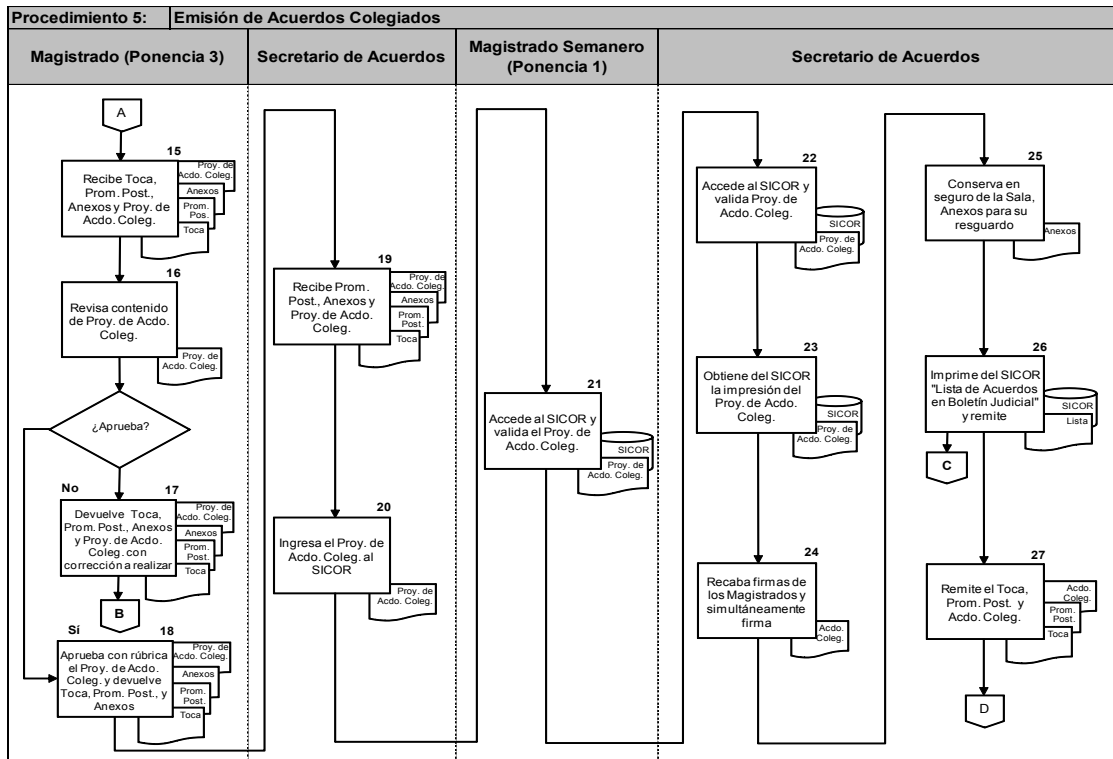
Procedimiento 5: Emisión de Acuerdos Colegiados

Magistrado (Ponencia 3)

Secretario de Acuerdos

Magistrado Semanero (Ponencia 1)

Secretario de Acuerdos

A

15
Recibe Toca, Prom. Post., Anexos y Proy. de Acdo. Coleg.
Proy. de Acdo. Coleg.
Anexos
Prom. Pos.
Toca

16
Revisa contenido de Proy. de Acdo. Coleg.
Proy. de Acdo. Coleg.

¿Aprueba?

No
17
Devuelve Toca, Prom. Post., Anexos y Proy. de Acdo. Coleg. con corrección a realizar
Proy. de Acdo. Coleg.
Anexos
Prom. Post.
Toca

B

Sí
18
Aprueba con rúbrica el Proy. de Acdo. Coleg. y devuelve Toca, Prom. Post., y Anexos
Proy. de Acdo. Coleg.
Anexos
Prom. Post.
Toca

19
Recibe Prom. Post., Anexos y Proy. de Acdo. Coleg.
Proy. de Acdo. Coleg.
Anexos
Prom. Post.
Toca

20
Ingresa el Proy. de Acdo. Coleg. al SICOR
Proy. de Acdo. Coleg.

21
Accede al SICOR y valida el Proy. de Acdo. Coleg.
SICOR
Proy. de Acdo. Coleg.

22
Accede al SICOR y valida Proy. de Acdo. Coleg.
SICOR
Proy. de Acdo. Coleg.

23
Obtiene del SICOR la impresión del Proy. de Acdo. Coleg.
SICOR
Proy. de Acdo. Coleg.

24
Recaba firmas de los Magistrados y simultáneamente firma
Acdo. Coleg.

25
Conserva en seguro de la Sala, Anexos para su resguardo
Anexos

26
Imprime del SICOR "Lista de Acuerdos en Boletín Judicial" y remite
SICOR
Lista

C

27
Remite el Toca, Prom. Post. y Acdo. Coleg.
Acdo. Coleg.
Prom. Post.
Toca

D